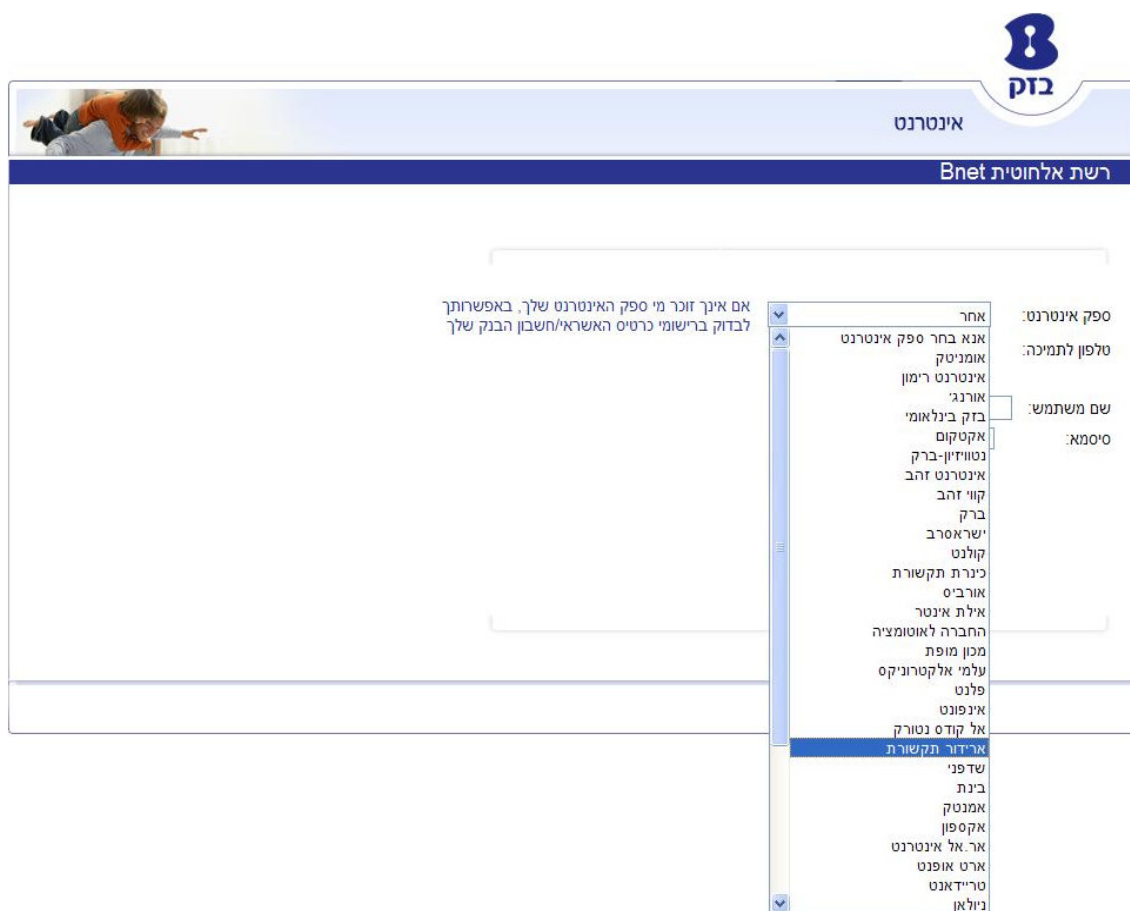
בזק

אינטרנט

רשת אלחותית Bnet

ספק אינטרנט:
אחר

אם אינך זוכר מי ספק האינטרנט שלך, באפשרותך לבדוק ברישומי כרטיס האשראי/חשבון הבנק שלך

טלפון לתמיכה:

שם משתמש:

סיסמא:

אנא בחר ספק אינטרנט
אומניטק
אינטרנט רימון
אורנג'
בזק בינלאומי
אקטקום
נטוויזיון-ברק
אינטרנט זהב
קווי זהב
ברק
ישראסרב
קולנט
כינרת תקשורת
אורביס
אילת אינטר
החברה לאוטומציה
מכון מופת
עלמי אלקטרוניקס
פלנט
אינפונט
אל קודס נטורק
ארידור תקשורת
שדפני
בינת
אמנטק
אקספון
אר.אל אינטרנט
ארט אופנט
טריידנט
ניולאן